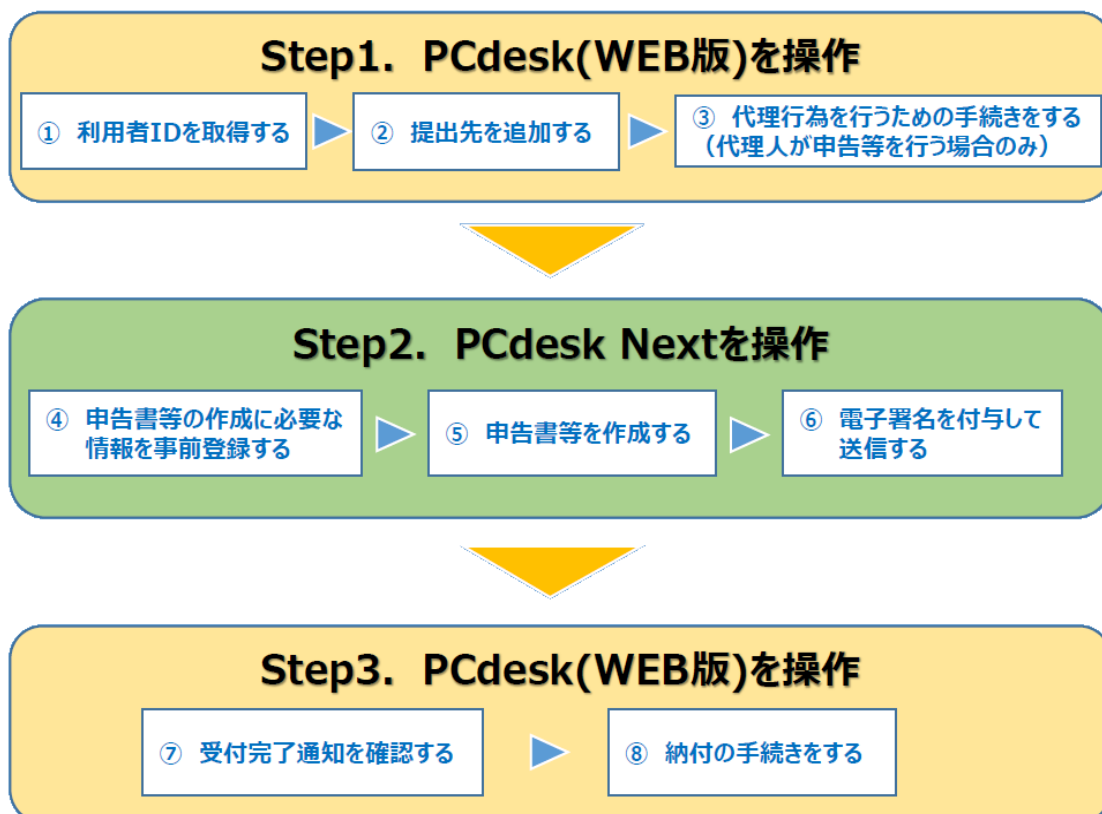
Step1. PCdesk(WEB版)を操作

① 利用者IDを取得する

② 提出先を追加する

③ 代理行為を行うための手続きをする（代理人が申告等を行う場合のみ）

Step2. PCdesk Nextを操作

④ 申告書等の作成に必要な情報を事前登録する

⑤ 申告書等を作成する

⑥ 電子署名を付与して送信する

Step3. PCdesk(WEB版)を操作

⑦ 受付完了通知を確認する

⑧ 納付の手続きをする